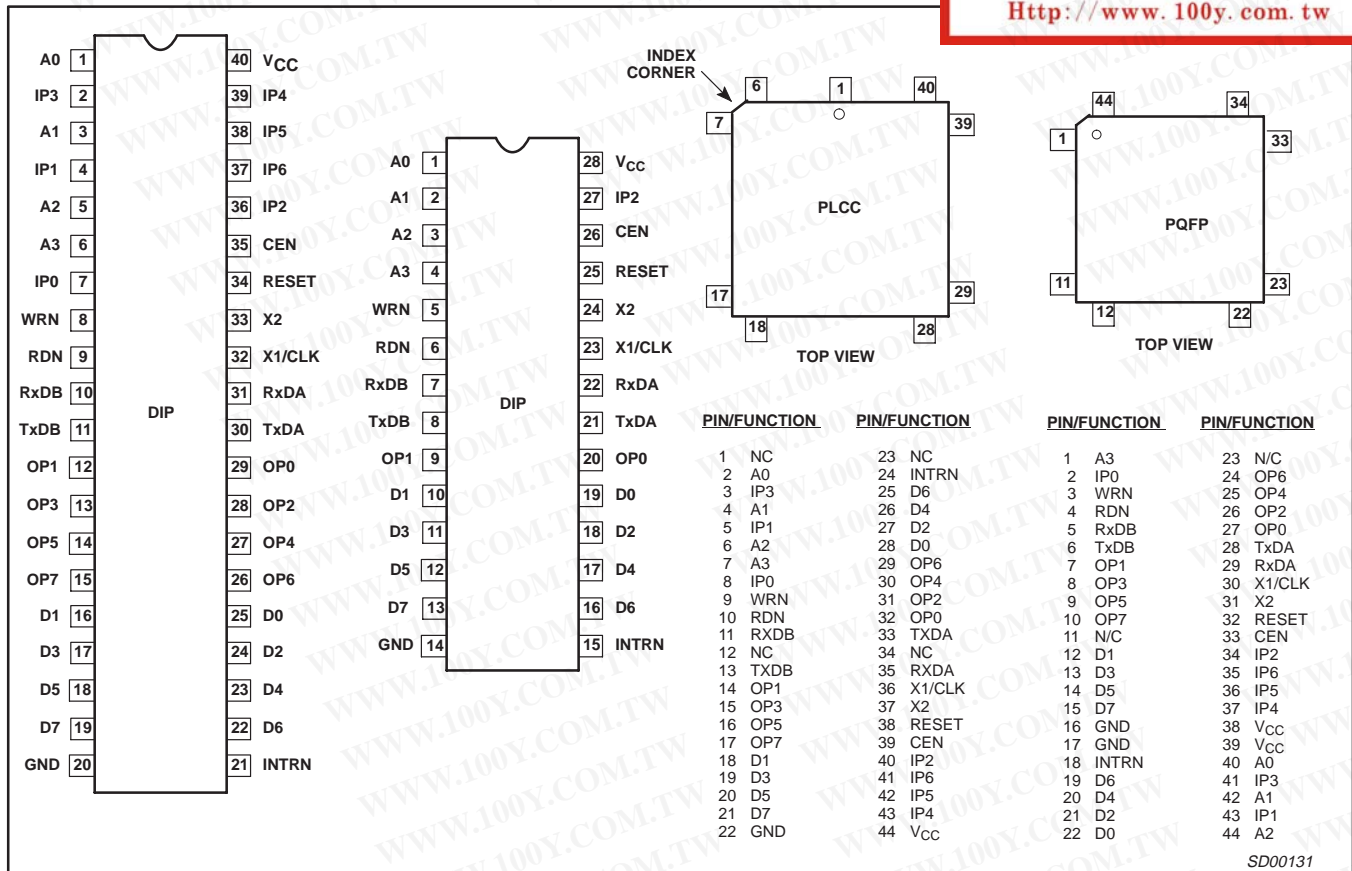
Http://www.100y.com.tw

| Pin | Function | Pin | Function |
|---|---|---|---|
| A0 | 1 | 40 | $V_{CC}$ |
| IP3 | 2 | 39 | IP4 |
| A1 | 3 | 38 | IP5 |
| IP1 | 4 | 37 | IP6 |
| A2 | 5 | 36 | IP2 |
| A3 | 6 | 35 | CEN |
| IP0 | 7 | 34 | RESET |
| WRN | 8 | 33 | X2 |
| RDN | 9 | 32 | X1/CLK |
| RxDB | 10 | 31 | RxDA |
| TxDB | 11 | 30 | TxDA |
| OP1 | 12 | 29 | OP0 |
| OP3 | 13 | 28 | OP2 |
| OP5 | 14 | 27 | OP4 |
| OP7 | 15 | 26 | OP6 |
| D1 | 16 | 25 | D0 |
| D3 | 17 | 24 | D2 |
| D5 | 18 | 23 | D4 |
| D7 | 19 | 22 | D6 |
| GND | 20 | 21 | INTRN |

DIP

| Pin | Function | Pin | Function |
|---|---|---|---|
| A0 | 1 | 28 | $V_{CC}$ |
| A1 | 2 | 27 | IP2 |
| A2 | 3 | 26 | CEN |
| A3 | 4 | 25 | RESET |
| WRN | 5 | 24 | X2 |
| RDN | 6 | 23 | X1/CLK |
| RxDB | 7 | 22 | RxDA |
| TxDB | 8 | 21 | TxDA |
| OP1 | 9 | 20 | OP0 |
| D1 | 10 | 19 | D0 |
| D3 | 11 | 18 | D2 |
| D5 | 12 | 17 | D4 |
| D7 | 13 | 16 | D6 |
| GND | 14 | 15 | INTRN |

DIP

INDEX CORNER

6 1 40 7 39 PLCC 17 29 18 28

TOP VIEW

44 34 1 33 PQFP 11 23 12 22

TOP VIEW

| PIN/FUNCTION | | PIN/FUNCTION | |
|---|---|---|---|
| 1 | NC | 23 | NC |
| 2 | A0 | 24 | INTRN |
| 3 | IP3 | 25 | D6 |
| 4 | A1 | 26 | D4 |
| 5 | IP1 | 27 | D2 |
| 6 | A2 | 28 | D0 |
| 7 | A3 | 29 | OP6 |
| 8 | IP0 | 30 | OP4 |
| 9 | WRN | 31 | OP2 |
| 10 | RDN | 32 | OP0 |
| 11 | RXDB | 33 | TXDA |
| 12 | NC | 34 | NC |
| 13 | TXDB | 35 | RXDA |
| 14 | OP1 | 36 | X1/CLK |
| 15 | OP3 | 37 | X2 |
| 16 | OP5 | 38 | RESET |
| 17 | OP7 | 39 | CEN |
| 18 | D1 | 40 | IP2 |
| 19 | D3 | 41 | IP6 |
| 20 | D5 | 42 | IP5 |
| 21 | D7 | 43 | IP4 |
| 22 | GND | 44 | $V_{CC}$ |

| PIN/FUNCTION | | PIN/FUNCTION | |
|---|---|---|---|
| 1 | A3 | 23 | N/C |
| 2 | IP0 | 24 | OP6 |
| 3 | WRN | 25 | OP4 |
| 4 | RDN | 26 | OP2 |
| 5 | RxDB | 27 | OP0 |
| 6 | TxDB | 28 | TxDA |
| 7 | OP1 | 29 | RxDA |
| 8 | OP3 | 30 | X1/CLK |
| 9 | OP5 | 31 | X2 |
| 10 | OP7 | 32 | RESET |
| 11 | N/C | 33 | CEN |
| 12 | D1 | 34 | IP2 |
| 13 | D3 | 35 | IP6 |
| 14 | D5 | 36 | IP5 |
| 15 | D7 | 37 | IP4 |
| 16 | GND | 38 | $V_{CC}$ |
| 17 | GND | 39 | $V_{CC}$ |
| 18 | INTRN | 40 | A0 |
| 19 | D6 | 41 | IP3 |
| 20 | D4 | 42 | A1 |
| 21 | D2 | 43 | IP1 |
| 22 | D0 | 44 | A2 |

SD00131

WWW.100Y.COM.TW